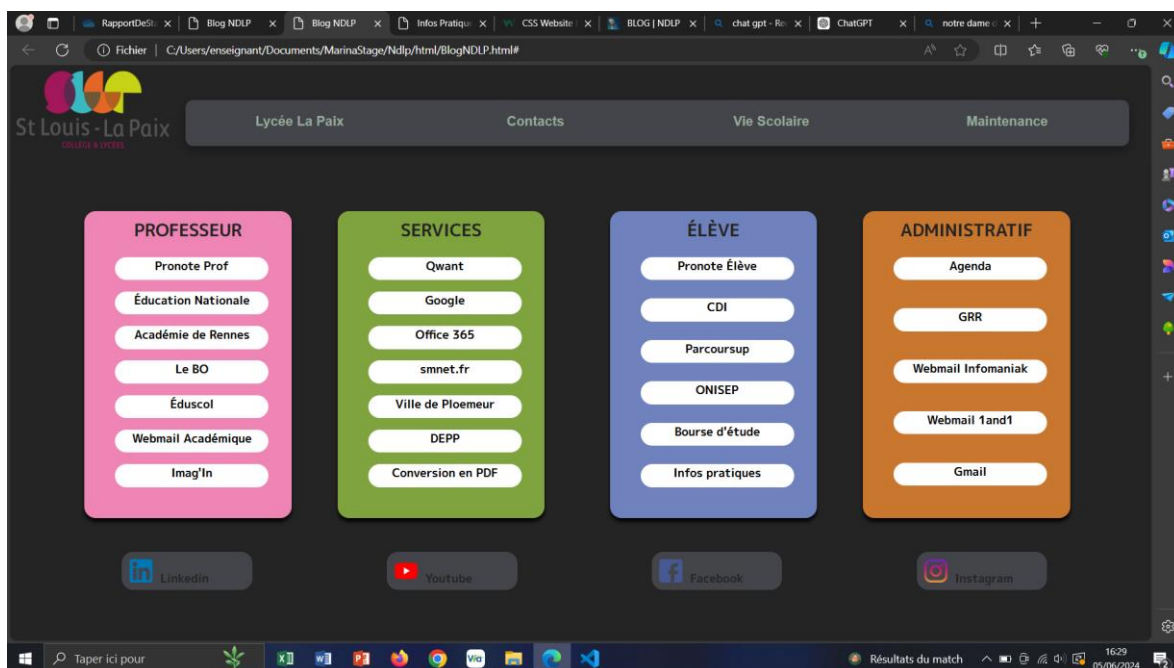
RapportDeSt | Blog NDLP | Blog NDLP | Infos Pratiqu | CSS Website | BLOG | NDLP | chat gpt - Re | ChatGPT | notre dame

Fichier | C:/Users/enseignant/Documents/MarinaStage/Ndlp/html/BlogNDLP.html#

St Louis - La Paix
COLLÈGE & LYCÉES

Lycée La Paix | Contacts | Vie Scolaire | Maintenance

PROFESSEUR
Pronote Prof
Éducation Nationale
Académie de Rennes
Le BO
Éduscol
Webmail Académique
Imag'In

SERVICES
Qwant
Google
Office 365
smnet.fr
Ville de Ploemeur
DEPP
Conversion en PDF

ÉLÈVE
Pronote Élève
CDI
Parcoursup
ONISEP
Bourse d'étude
Infos pratiques

ADMINISTRATIF
Agenda
GRR
Webmail Infomaniak
Webmail 1and1
Gmail

Linkedin
Youtube
Facebook
Instagram

Taper ici pour

Résultats du match
16:29
05/06/2024